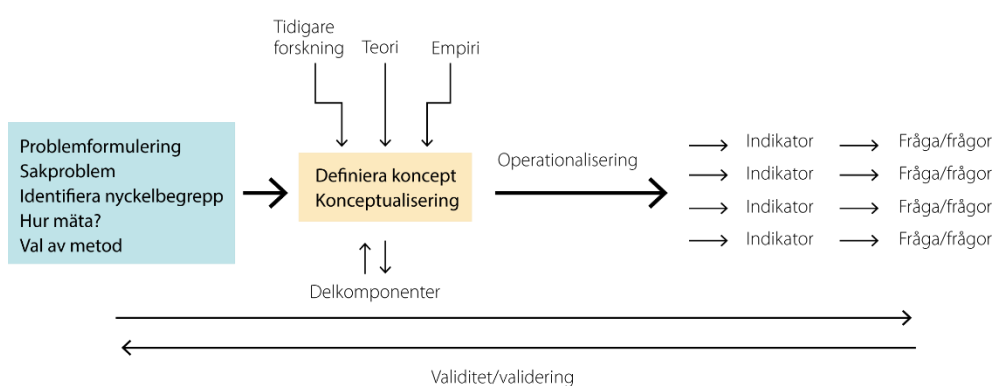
Tidigare forskning

Teori

Empiri

Problemformulering
Sakproblem
Identifiera nyckelbegrepp
Hur mäta?
Val av metod

Definiera koncept
Konceptualisering

Operationalisering

Indikator → Fråga/frågor
Indikator → Fråga/frågor
Indikator → Fråga/frågor
Indikator → Fråga/frågor

Delkomponenter

Validitet/validering